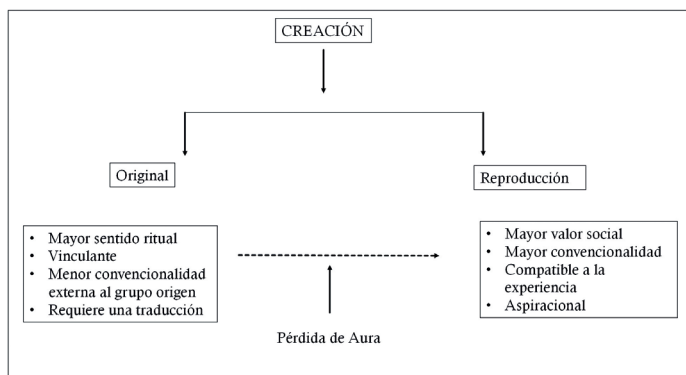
CREACIÓN

Original

Reproducción

- Mayor sentido ritual
- Vinculante
- Menor convencionalidad externa al grupo origen
- Requiere una traducción

Pérdida de Aura

- Mayor valor social
- Mayor convencionalidad
- Compatible a la experiencia
- Aspiracional